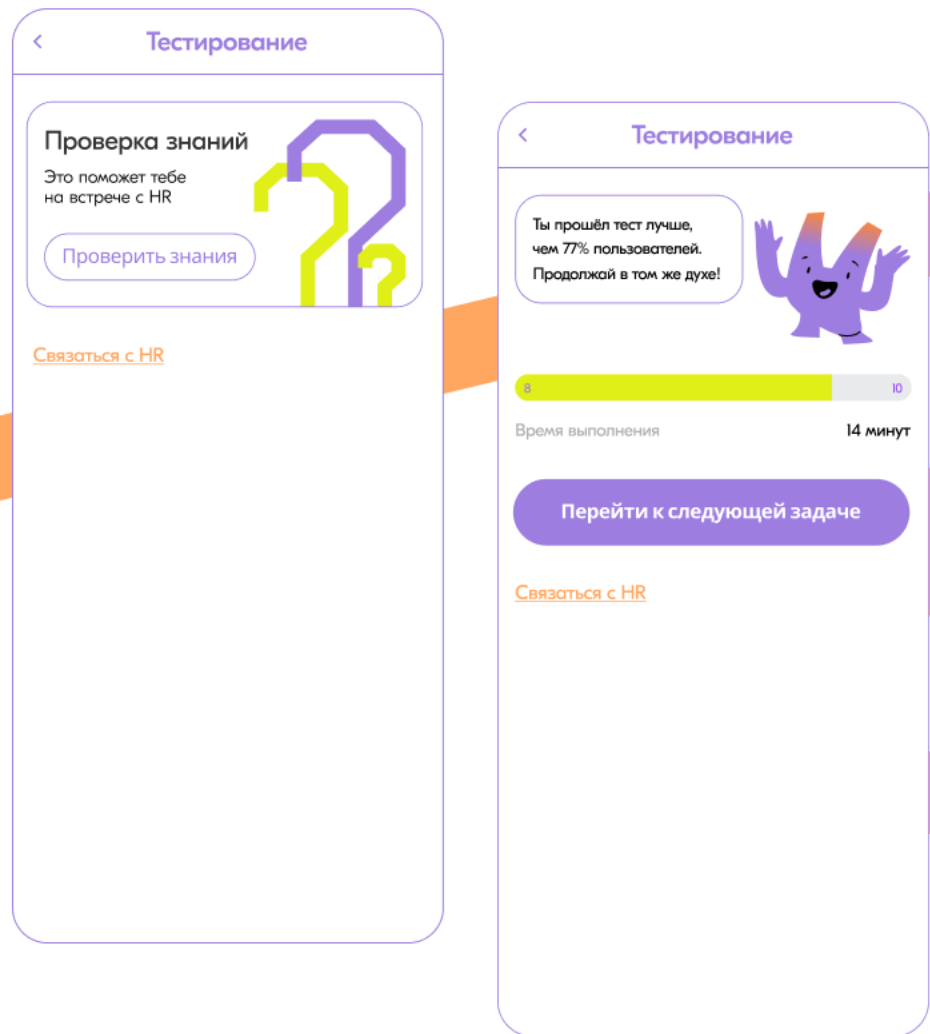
<

Тестирование

Проверка знаний

Это поможет тебе на встрече с HR

Проверить знания

Связаться с HR

<

Тестирование

Ты прошёл тест лучше, чем 77% пользователей. Продолжай в том же духе!

8

10

Время выполнения

14 минут

Перейти к следующей задаче

Связаться с HR